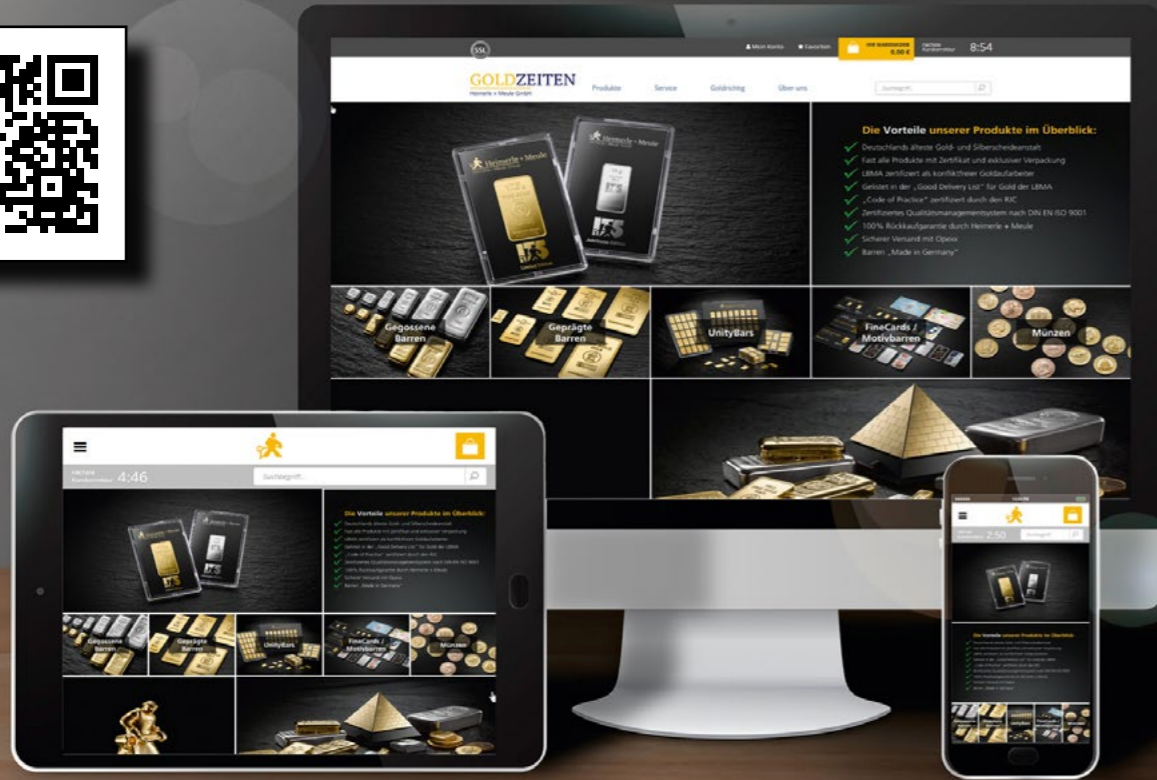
SSL

Mein Konto

Favoriten

IHR WARENKORB 0,00 €

FAKTURA Kundenservice

8:54

GOLDZEITEN

Heimerle + Meule GmbH

Produkte

Service

Goldrichtig

Über uns

Suchbegriff...

Die Vorteile unserer Produkte im Überblick:

Deutschlands älteste Gold- und Silberscheideanstalt

Fast alle Produkte mit Zertifikat und exklusiver Verpackung

LBMA zertifiziert als konfliktfreier Goldaufarbeiter

Gelistet in der „Good Delivery List" für Gold der LBMA

„Code of Practice" zertifiziert durch den RJC

Zertifiziertes Qualitätsmanagementsystem nach DIN EN ISO 9001

100% Rückkaufgarantie durch Heimerle + Meule

Sicherer Versand mit Opexx

Barren „Made in Germany"

Heimerle + Meule

Gegossene Barren

Geprägte Barren

UnityBars

FineCards / Motivbarren

Münzen

4:46

Suchbegriff...

Die Vorteile unserer Produkte im Überblick:

Gegossene Barren

Geprägte Barren

UnityBars

FineCards / Motivbarren

Münzen

2:50

Die Vorteile unserer Produkte im Überblick